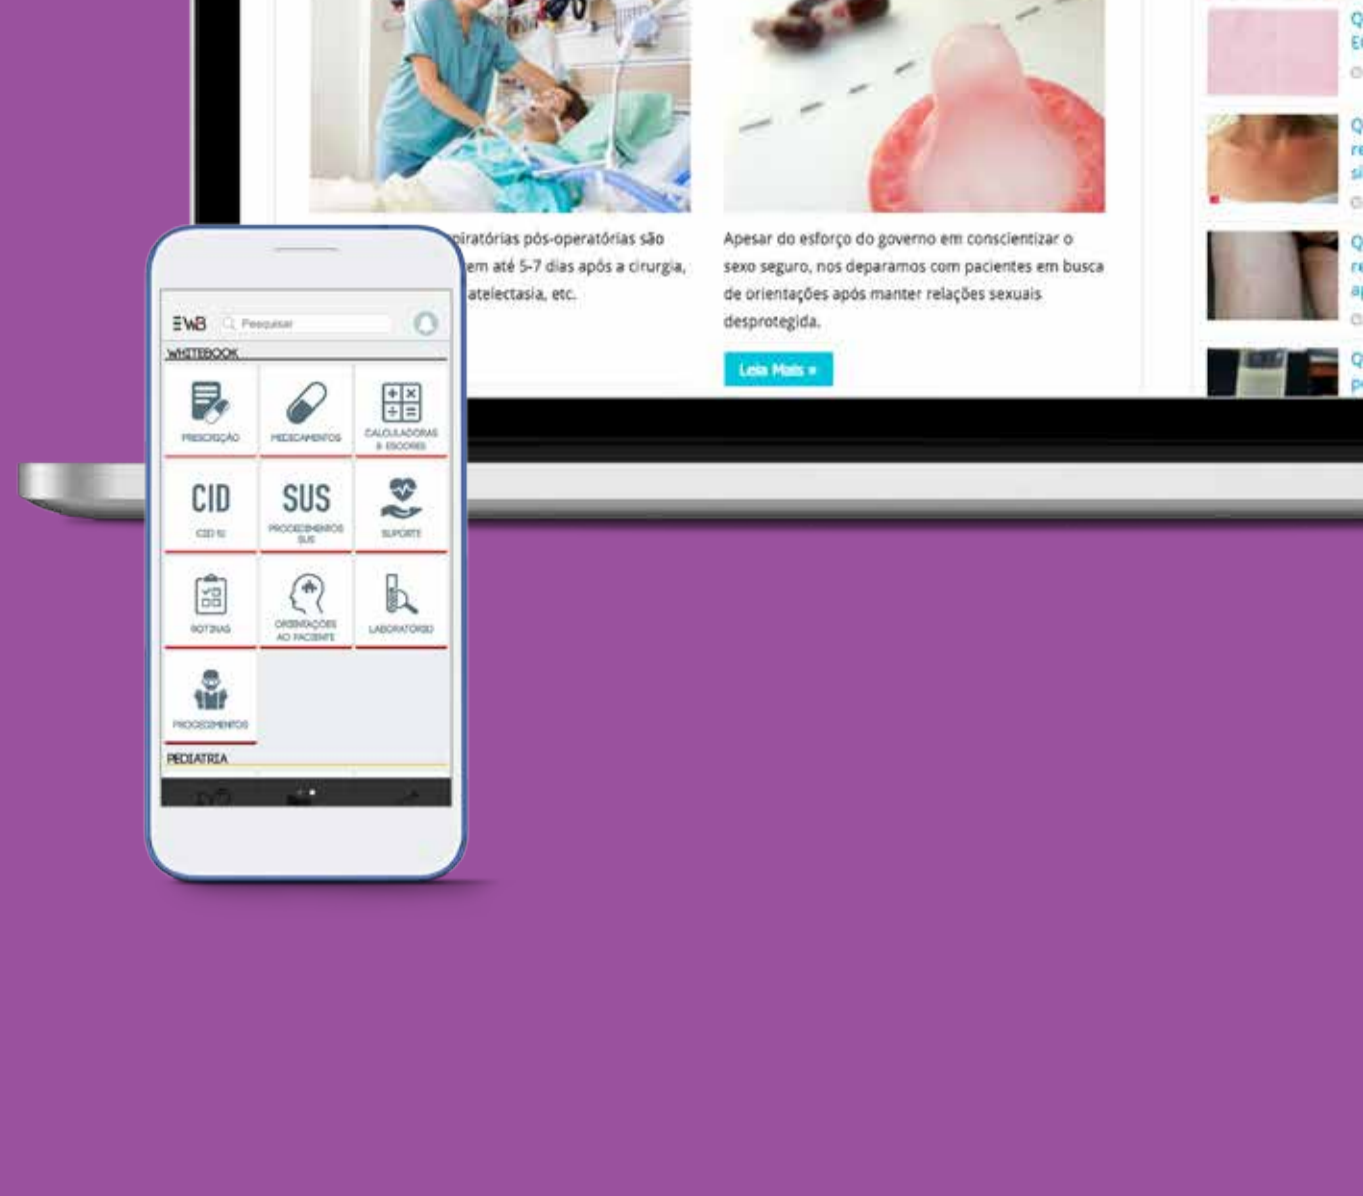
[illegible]piratórias pós-operatórias são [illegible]em até 5-7 dias após a cirurgia, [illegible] atelectasia, etc.

Apesar do esforço do governo em conscientizar o sexo seguro, nos deparamos com pacientes em busca de orientações após manter relações sexuais desprotegida.

Leia Mais »

Q
E

Q
re
si

Q
re
a

Q
p

WB Pesquisar

WHITEBOOK

PRESCRIÇÃO

MEDICAMENTOS

CALCULADORAS & ESCORES

CID
CID 10

SUS
PROCEDIMENTOS SUS

SUPORTE

ROTINAS

ORIENTAÇÕES AO PACIENTE

LABORATÓRIO

PROCEDIMENTOS

PEDIATRIA